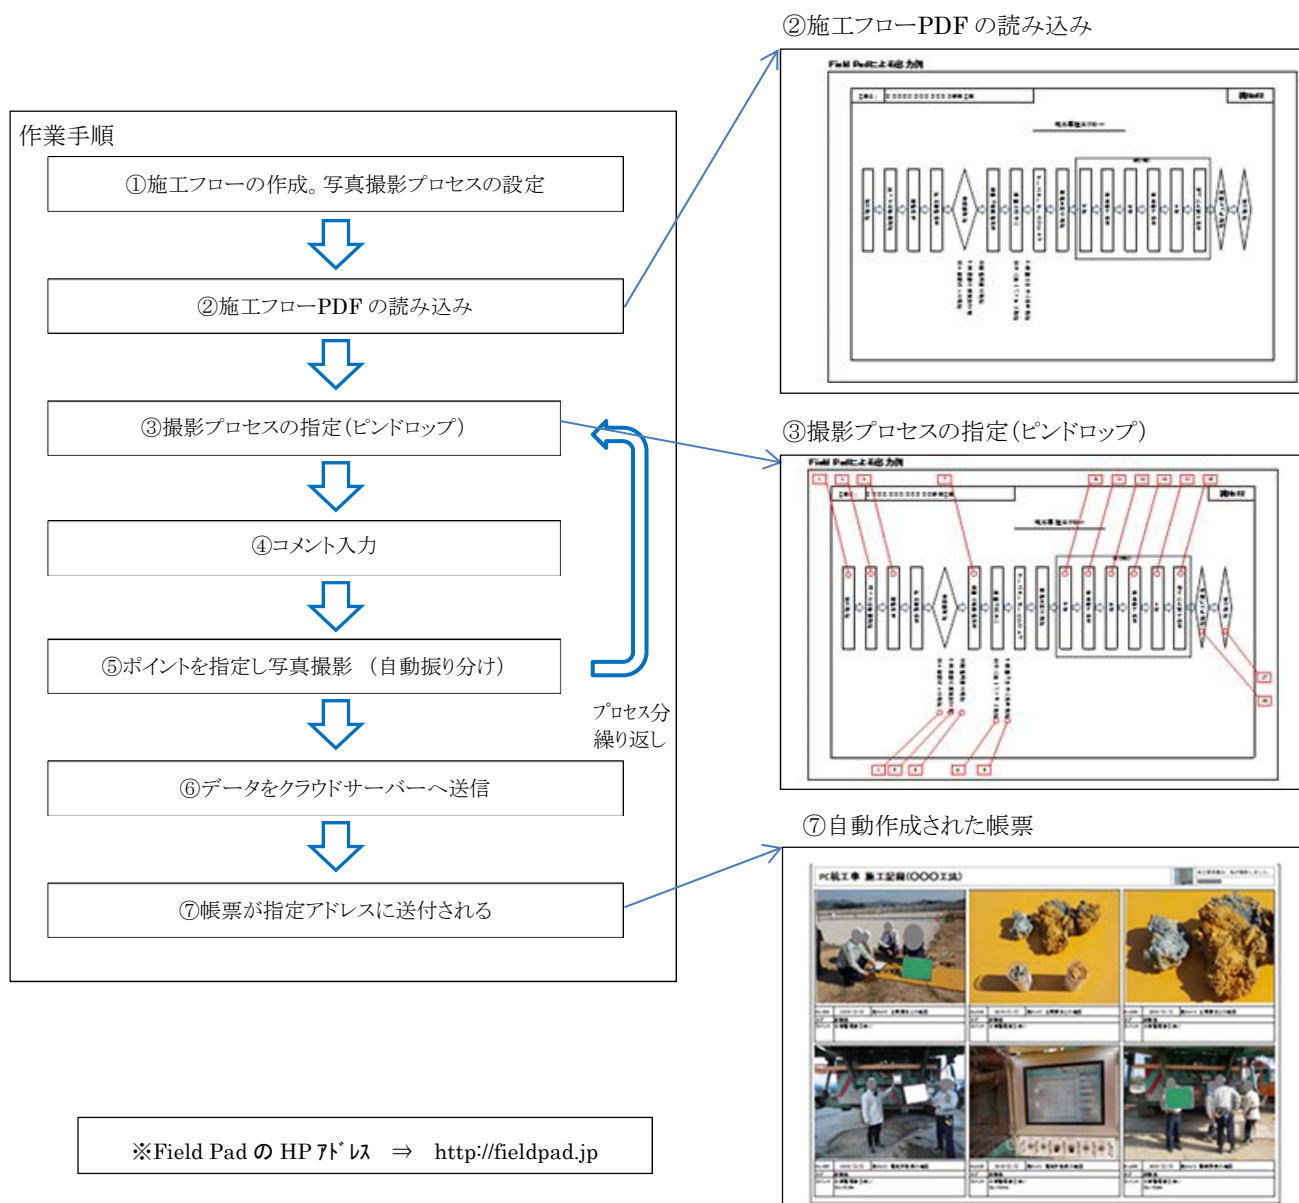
作業手順

①施工フローの作成。写真撮影プロセスの設定

②施工フローPDF の読み込み

③撮影プロセスの指定(ピンドロップ)

④コメント入力

⑤ポイントを指定し写真撮影 (自動振り分け)

プロセス分
繰り返し

⑥データをクラウドサーバーへ送信

⑦帳票が指定アドレスに送付される

※Field Pad の HP ｱﾄﾞﾚｽ ⇒ http://fieldpad.jp

②施工フローPDF の読み込み

Field Padによる出力例

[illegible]

③撮影プロセスの指定(ピンドロップ)

Field Padによる出力例

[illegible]

⑦自動作成された帳票

PC杭工事 施工記録(〇〇〇工区)

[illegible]